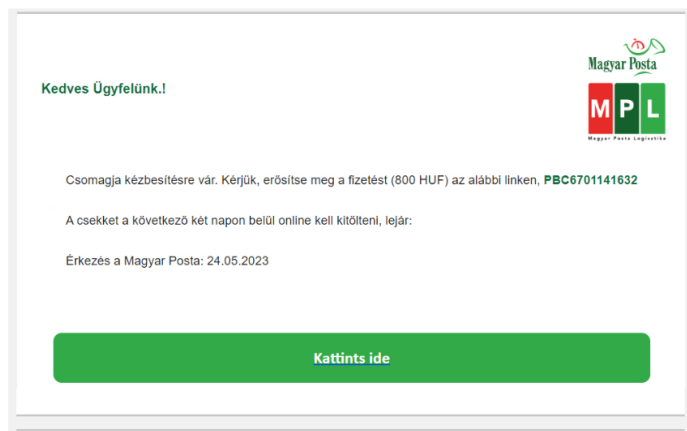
Kedves Ügyfelünk.!

Magyar Posta

MPL

Magyar Posta Logisztika

Csomagja kézbesítésre vár. Kérjük, erősítse meg a fizetést (800 HUF) az alábbi linken, PBC6701141632

A csekket a következő két napon belül online kell kitölteni, lejár:

Érkezés a Magyar Posta: 24.05.2023

Kattints ide